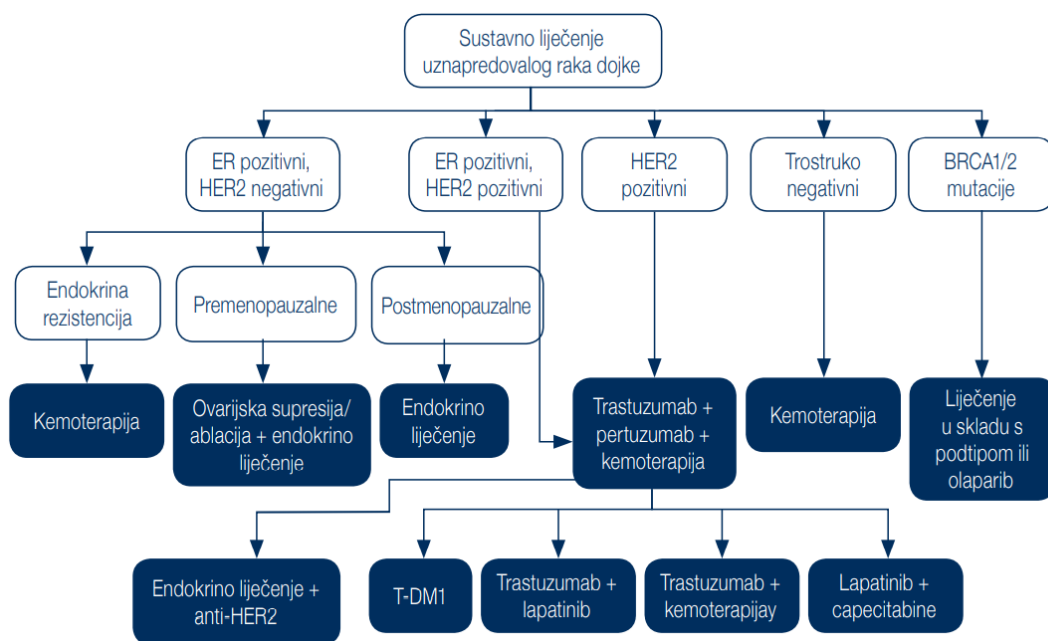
Sustavno liječenje uznapredovalog raka dojke

ER pozitivni, HER2 negativni

ER pozitivni, HER2 pozitivni

HER2 pozitivni

Trostruko negativni

BRCA1/2 mutacije

Endokrina rezistencija

Premenopauzalne

Postmenopauzalne

Kemoterapija

Ovarijska supresija/ ablacija + endokrino liječenje

Endokrino liječenje

Trastuzumab + pertuzumab + kemoterapija

Kemoterapija

Liječenje u skladu s podtipom ili olaparib

Endokrino liječenje + anti-HER2

T-DM1

Trastuzumab + lapatinib

Trastuzumab + kemoterapijay

Lapatinib + capecitabine